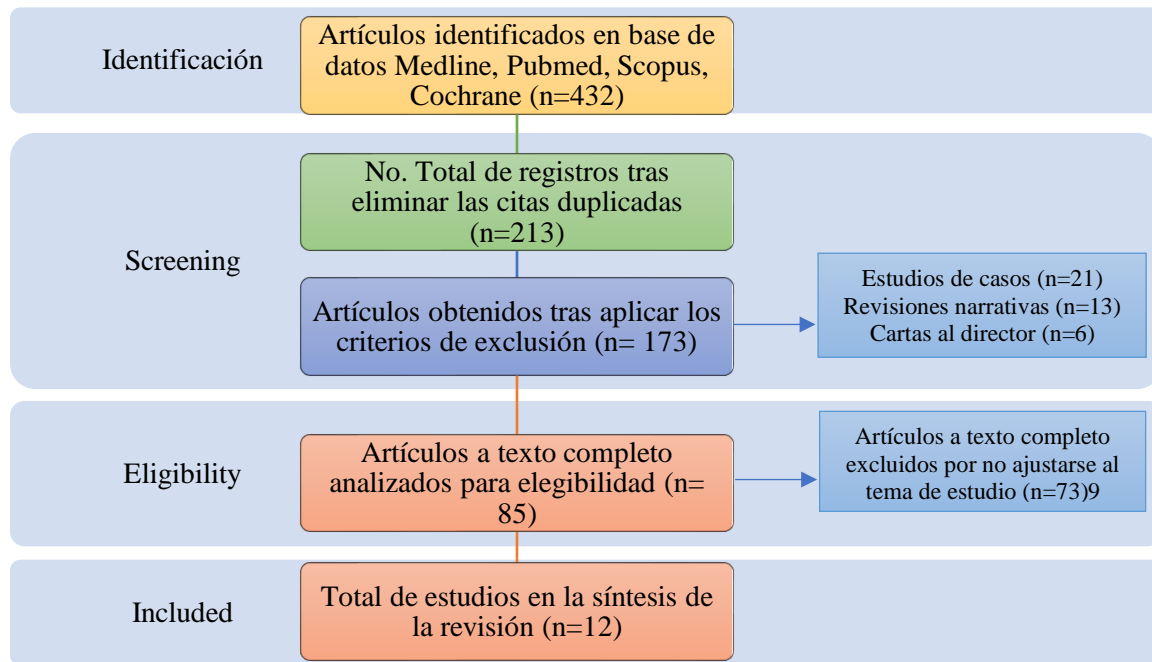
Identificación

Artículos identificados en base de datos Medline, Pubmed, Scopus, Cochrane (n=432)

Screening

No. Total de registros tras eliminar las citas duplicadas (n=213)

Artículos obtenidos tras aplicar los criterios de exclusión (n= 173)

Estudios de casos (n=21)
Revisiones narrativas (n=13)
Cartas al director (n=6)

Eligibility

Artículos a texto completo analizados para elegibilidad (n= 85)

Artículos a texto completo excluidos por no ajustarse al tema de estudio (n=73)9

Included

Total de estudios en la síntesis de la revisión (n=12)